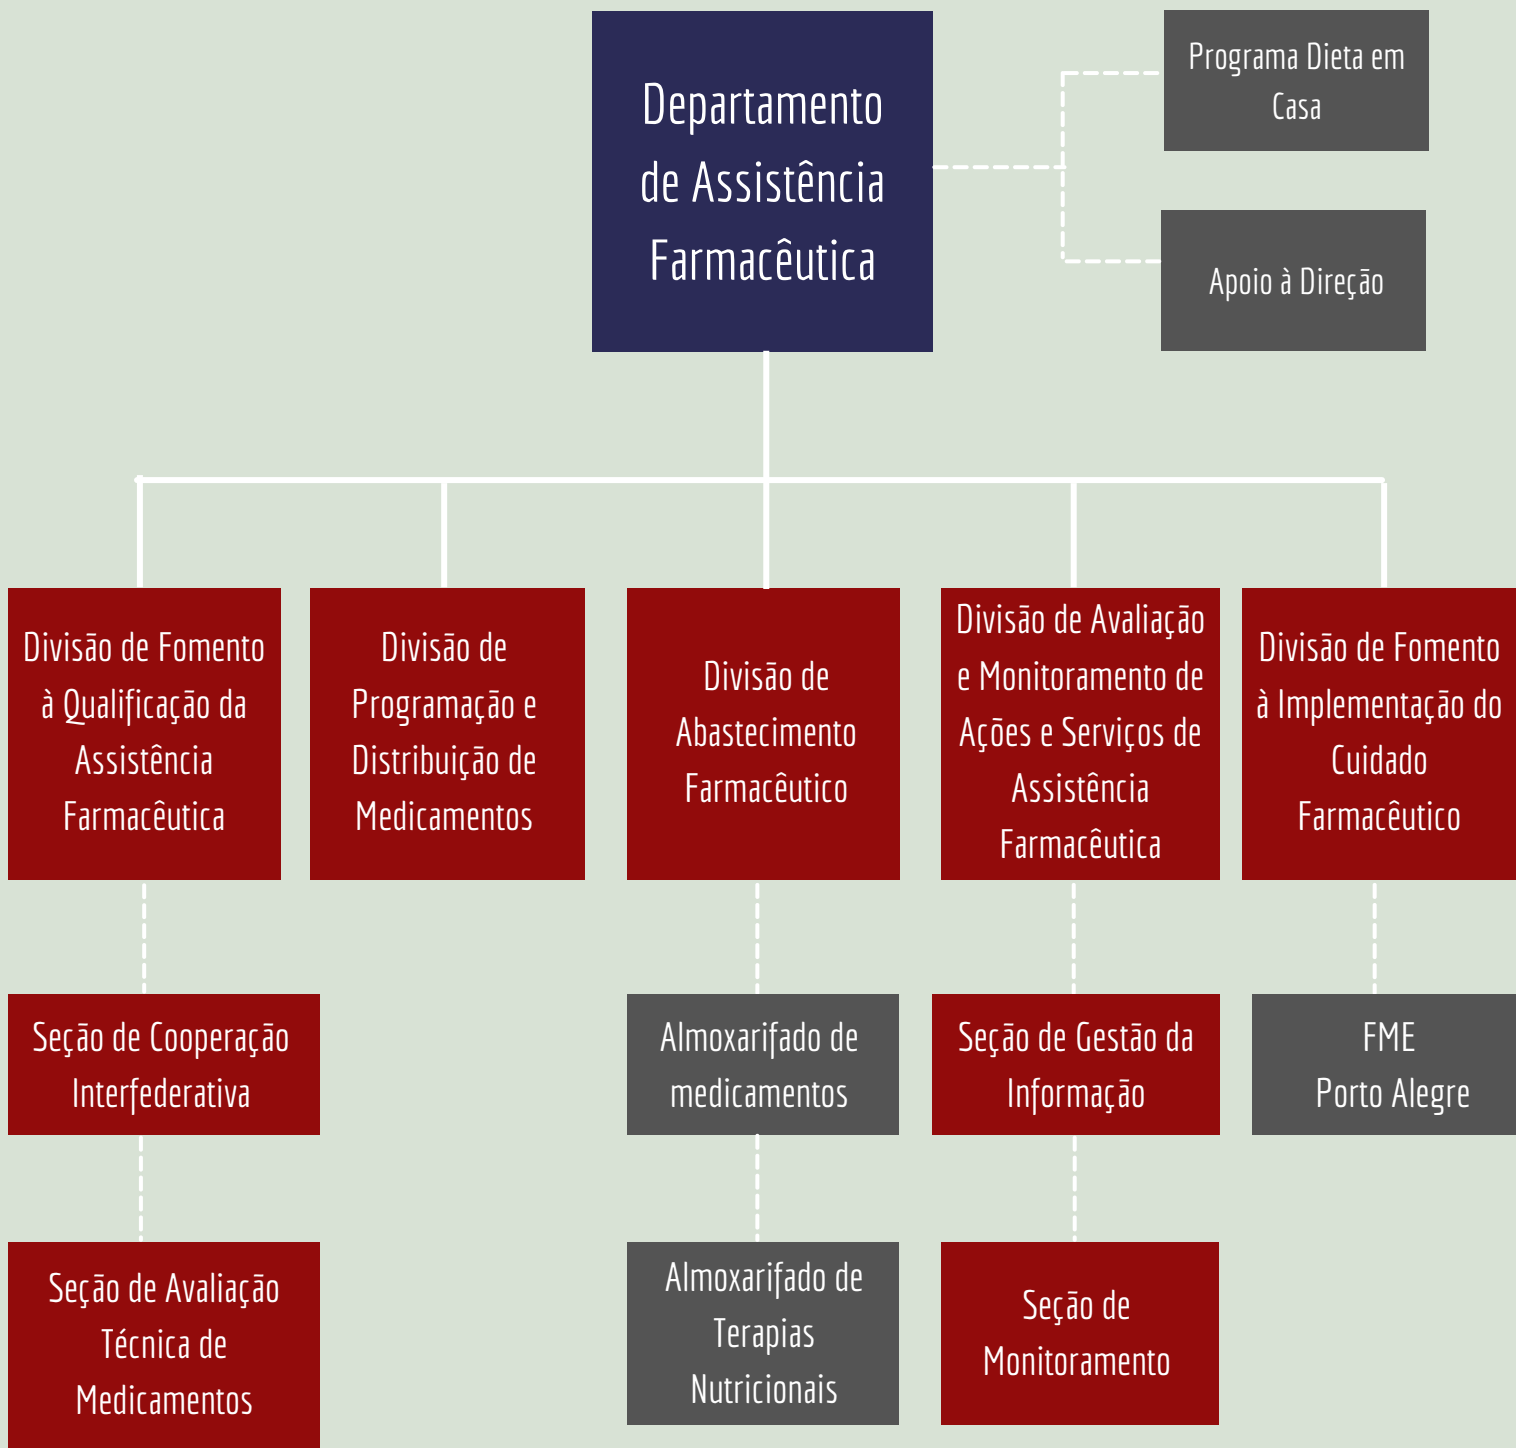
Departamento de Assistência Farmacêutica

Programa Dieta em Casa

Apoio à Direção

Divisão de Fomento à Qualificação da Assistência Farmacêutica

Divisão de Programação e Distribuição de Medicamentos

Divisão de Abastecimento Farmacêutico

Divisão de Avaliação e Monitoramento de Ações e Serviços de Assistência Farmacêutica

Divisão de Fomento à Implementação do Cuidado Farmacêutico

Seção de Cooperação Interfederativa

Almoxarifado de medicamentos

Seção de Gestão da Informação

FME
Porto Alegre

Seção de Avaliação Técnica de Medicamentos

Almoxarifado de Terapias Nutricionais

Seção de Monitoramento